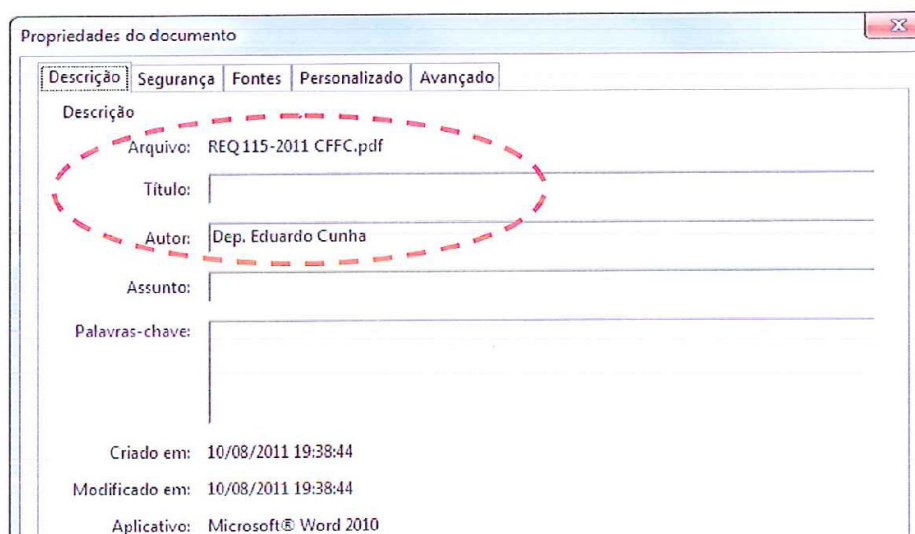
Propriedades do documento

Descrição | Segurança | Fontes | Personalizado | Avançado

Descrição

Arquivo: REQ 115-2011 CFFC.pdf

Título:

Autor: Dep. Eduardo Cunha

Assunto:

Palavras-chave:

Criado em: 10/08/2011 19:38:44

Modificado em: 10/08/2011 19:38:44

Aplicativo: Microsoft® Word 2010